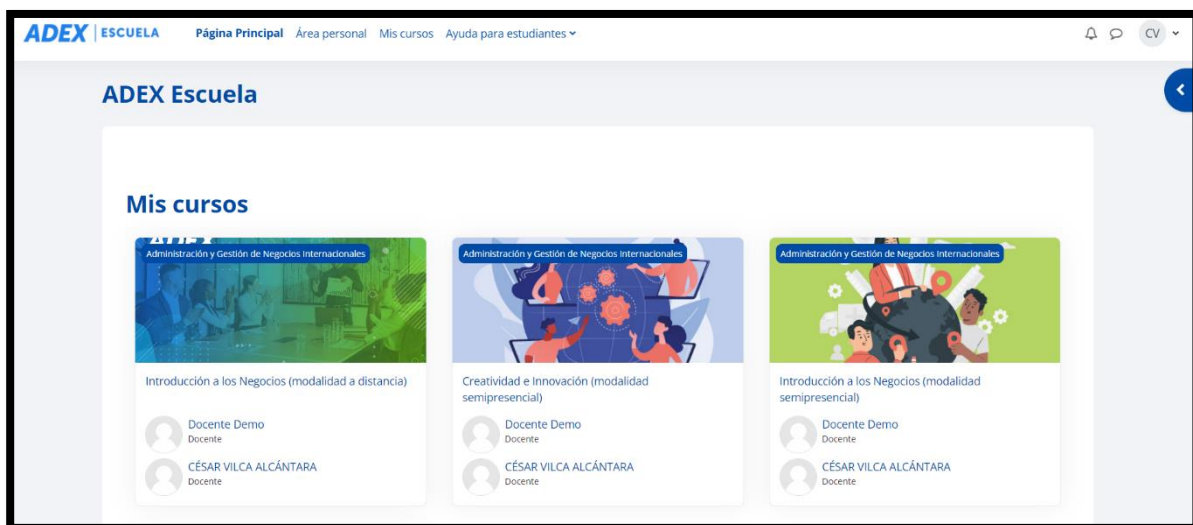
ADEX | ESCUELA Página Principal Área personal Mis cursos Ayuda para estudiantes

CV

ADEX Escuela

Mis cursos

Administración y Gestión de Negocios Internacionales

Introducción a los Negocios (modalidad a distancia)

Docente Demo
Docente

CÉSAR VILCA ALCÁNTARA
Docente

Administración y Gestión de Negocios Internacionales

Creatividad e Innovación (modalidad semipresencial)

Docente Demo
Docente

CÉSAR VILCA ALCÁNTARA
Docente

Administración y Gestión de Negocios Internacionales

Introducción a los Negocios (modalidad semipresencial)

Docente Demo
Docente

CÉSAR VILCA ALCÁNTARA
Docente